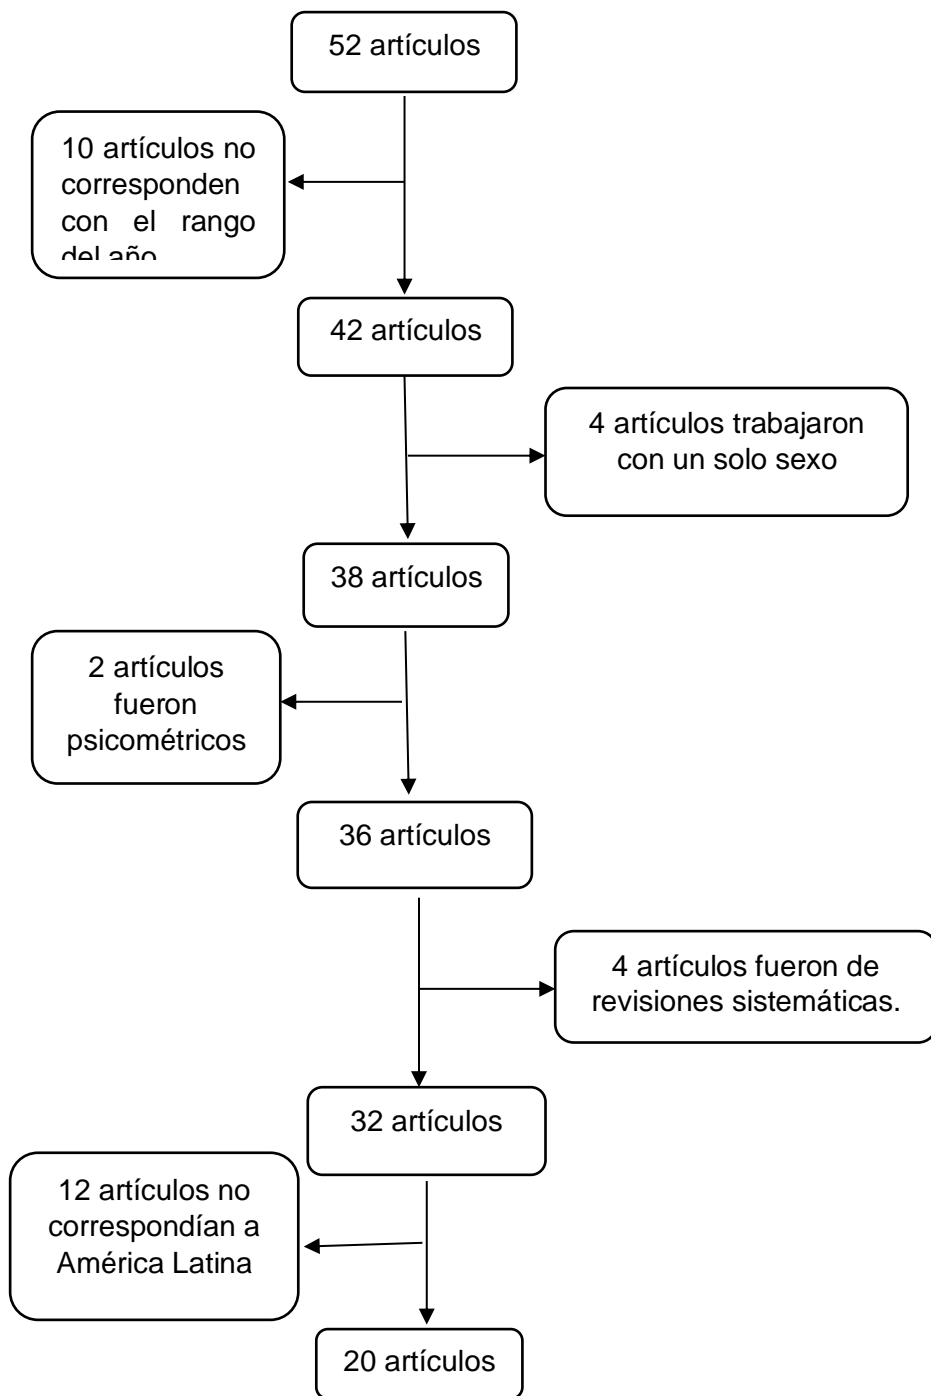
52 artículos

10 artículos no corresponden con el rango del año

42 artículos

4 artículos trabajaron con un solo sexo

38 artículos

2 artículos fueron psicométricos

36 artículos

4 artículos fueron de revisiones sistemáticas.

32 artículos

12 artículos no correspondían a América Latina

20 artículos